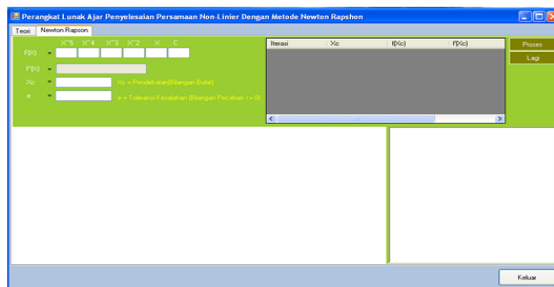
Perangkat Lunak Ajar Penyelesaian Persamaan Non-Linier Dengan Metode Newton Rapshon

Teori | Newton Rapson

X^5 X^4 X^3 X^2 X C

F(X) =

F'(X) =

Xo = Xo = Pendekatan (Bilangan Bulat)

e = e = Toleransi Kesalahan (Bilangan Pecahan > 0)

| Iterasi | Xo | f(Xo) | f'(Xo) |
|---|---|---|---|

Proses

Lagi

Keluar